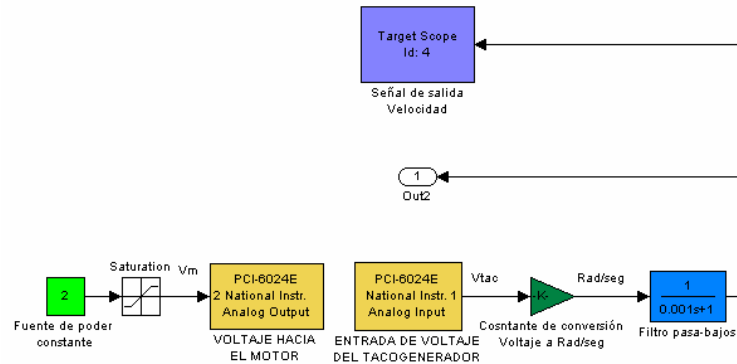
Target Scope
Id: 4

Señal de salida
Velocidad

1
Out2

Saturation

Vm

2

Fuente de poder
constante

PCI-6024E
2 National Instr.
Analog Output

VOLTAJE HACIA
EL MOTOR

PCI-6024E
National Instr. 1
Analog Input

ENTRADA DE VOLTAJE
DEL TACOGENERADOR

Vtac

-K-

Cosntante de conversión
Voltaje a Rad/seg

Rad/seg

$\frac{1}{0.001s+1}$

Filtro pasa-bajos